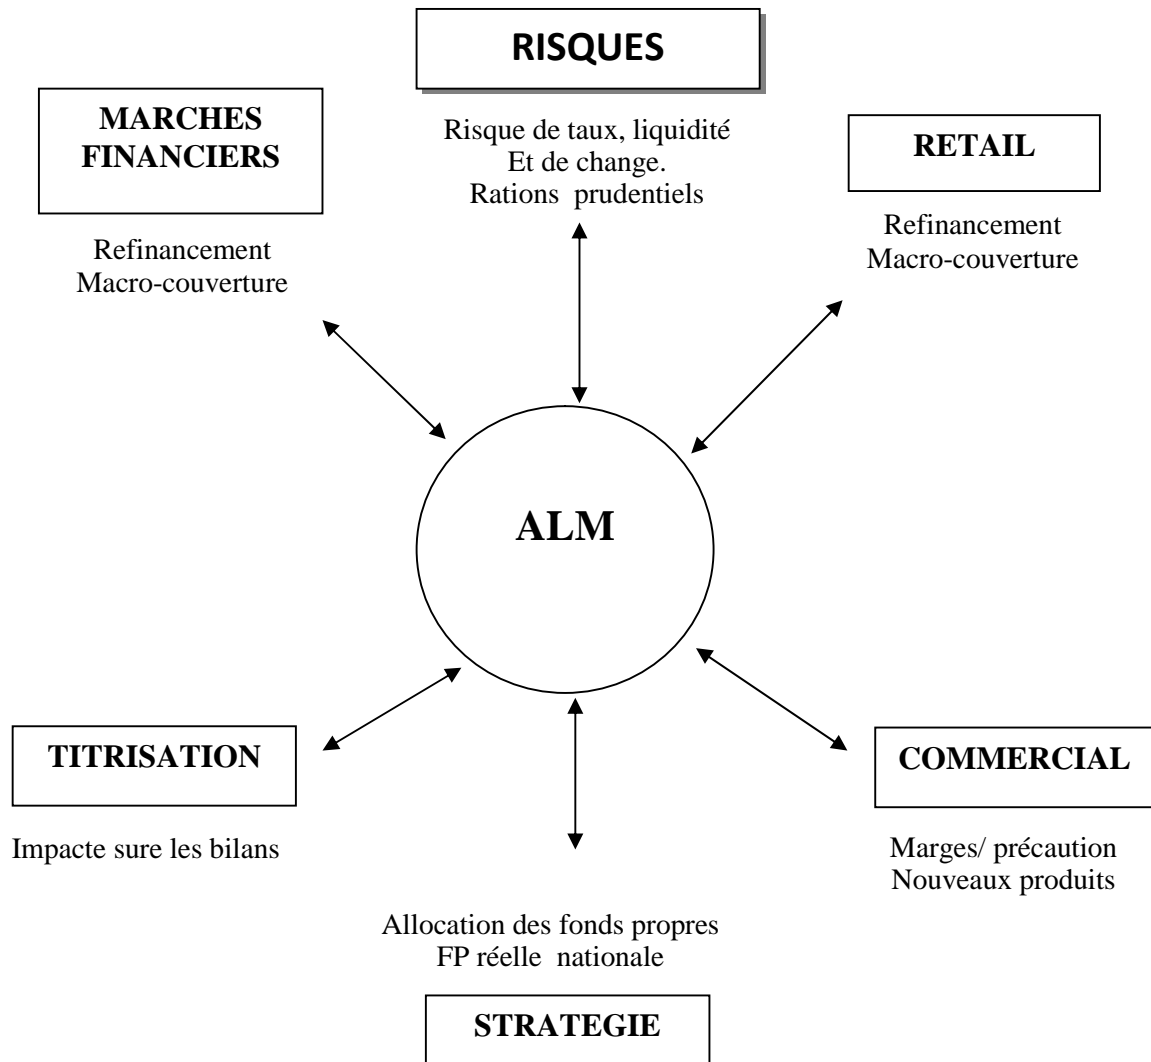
RISQUES

Risque de taux, liquidité
Et de change.
Rations prudentiels

MARCHES FINANCIERS

Refinancement
Macro-couverture

RETAIL

Refinancement
Macro-couverture

ALM

TITRISATION

Impacte sure les bilans

COMMERCIAL

Marges/ précaution
Nouveaux produits

Allocation des fonds propres
FP réelle nationale

STRATEGIE